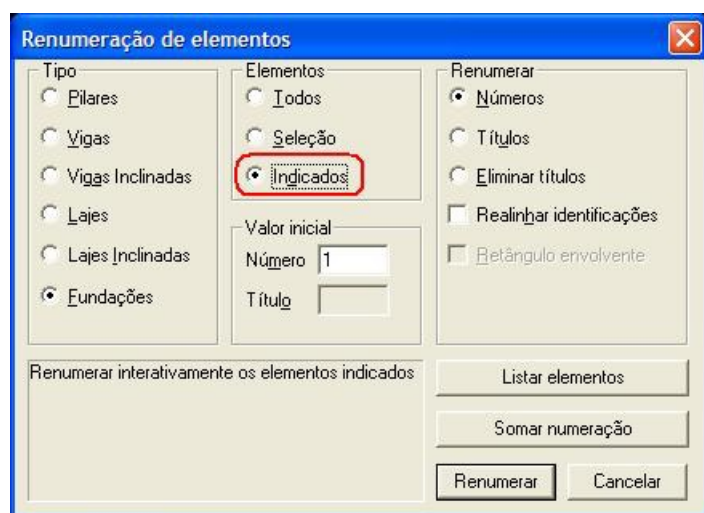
Renumeração de elementos

Tipo
Pilares
Vigas
Vigas Inclinadas
Lajes
Lajes Inclinadas
Fundações

Elementos
Todos
Seleção
Indicados

Valor inicial
Número 1
Título

Renumerar
Números
Títulos
Eliminar títulos
Realinhar identificações
Retângulo envolvente

Renumerar interativamente os elementos indicados

Listar elementos
Somar numeração
Renumerar
Cancelar